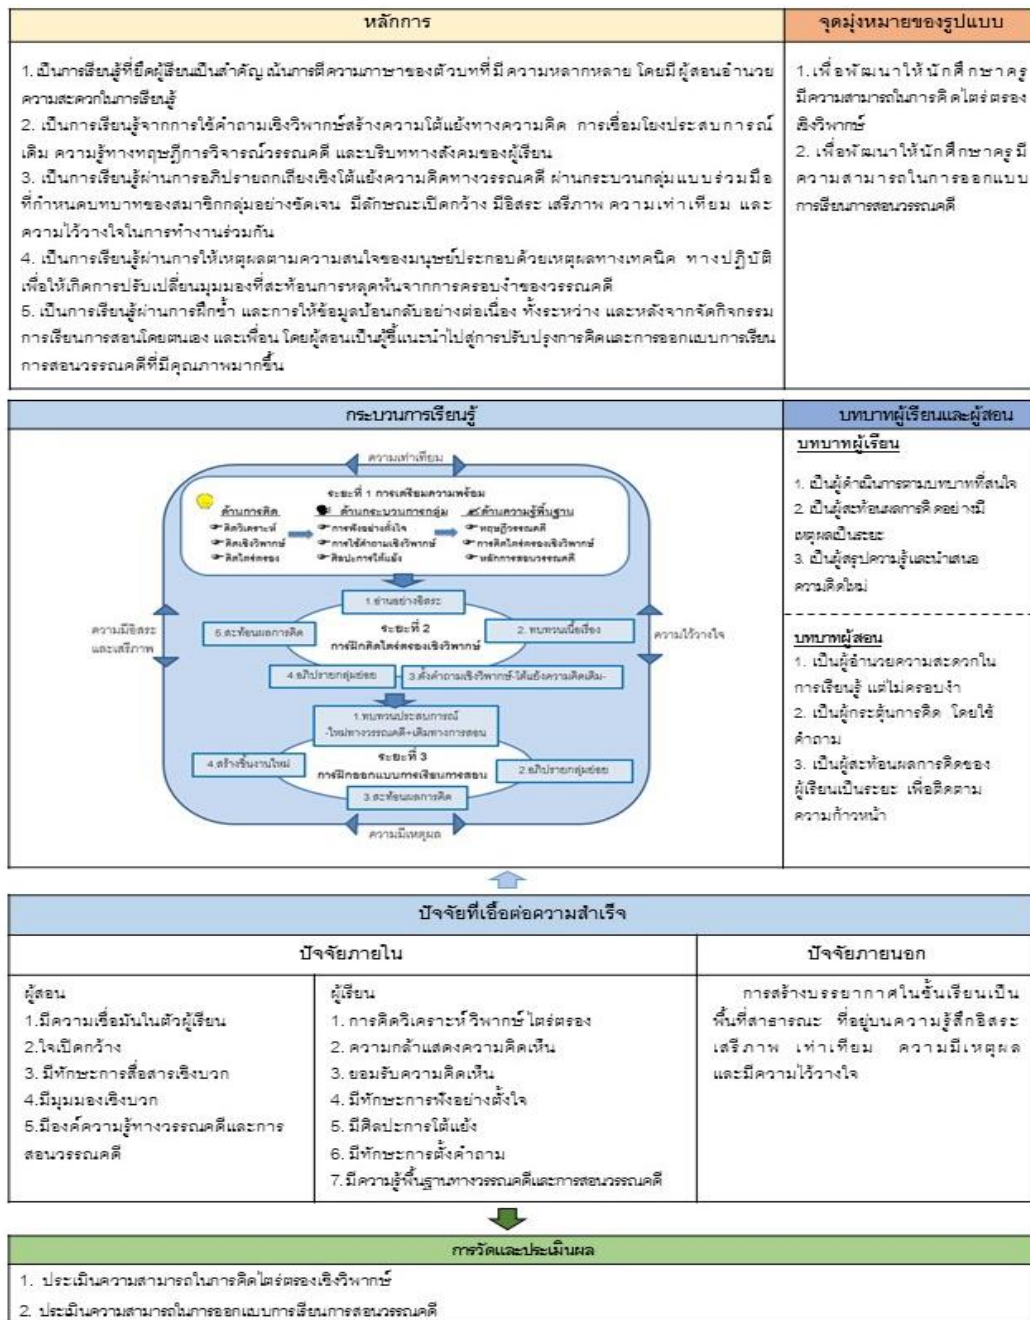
| หลักการ | จุดมุ่งหมายของรูปแบบ |
|---|---|
| 1. เป็นการเรียนรู้ที่ยึดผู้เรียนเป็นสำคัญ เน้นการตีความภาษาของตัวบทที่มีความหลากหลาย โดยมีผู้สอนอำนวยความสะดวกในการเรียนรู้<br>2. เป็นการเรียนรู้จากการใช้คำถามเชิงวิพากษ์สร้างความโต้แย้งทางความคิด การเชื่อมโยงประสบการณ์เดิม ความรู้ทางทฤษฎีการวิจารณ์วรรณคดี และบริบททางสังคมของผู้เรียน<br>3. เป็นการเรียนรู้ผ่านการอภิปรายถกเถียงเชิงโต้แย้งความคิดทางวรรณคดี ผ่านกระบวนกลุ่มแบบร่วมมือที่กำหนดบทบาทของสมาชิกกลุ่มอย่างชัดเจน มีลักษณะเปิดกว้าง มีอิสระ เสรีภาพ ความเท่าเทียม และความไว้วางใจในการทำงานร่วมกัน<br>4. เป็นการเรียนรู้ผ่านการให้เหตุผลตามความสนใจของมนุษย์ประกอบด้วยเหตุผลทางเทคนิค ทางปฏิบัติ เพื่อให้เกิดการปรับเปลี่ยนมุมมองที่สะท้อนการหลุดพ้นจากการครอบงำของวรรณคดี<br>5. เป็นการเรียนรู้ผ่านการฝึกซ้ำ และการให้ข้อมูลป้อนกลับอย่างต่อเนื่อง ทั้งระหว่าง และหลังจากจัดกิจกรรมการเรียนการสอนโดยตนเอง และเพื่อน โดยผู้สอนเป็นผู้ชี้แนะนำไปสู่การปรับปรุงการคิดและการออกแบบการเรียนการสอนวรรณคดีที่มีคุณภาพมากขึ้น | 1. เพื่อพัฒนาให้นักศึกษาครูมีความสามารถในการคิดไตร่ตรองเชิงวิพากษ์<br>2. เพื่อพัฒนาให้นักศึกษาครูมีความสามารถในการออกแบบการเรียนการสอนวรรณคดี |

| กระบวนการเรียนรู้ | บทบาทผู้เรียนและผู้สอน |
|---|---|
| ความเท่าเทียม<br>ระยะที่ 1 การเตรียมความพร้อม<br>ด้านการคิด: คิดวิเคราะห์, คิดเชิงวิพากษ์, คิดไตร่ตรอง<br>ด้านกระบวนการกลุ่ม: การฟังอย่างตั้งใจ, การใช้คำถามเชิงวิพากษ์, ศิลปะการโต้แย้ง<br>ด้านความรู้พื้นฐาน: ทฤษฎีวรรณคดี, การคิดไตร่ตรองเชิงวิพากษ์, หลักการสอนวรรณคดี<br>ความมีอิสระและเสรีภาพ<br>1.อ่านอย่างอิสระ<br>5.สะท้อนผลการคิด<br>ระยะที่ 2 การฝึกคิดไตร่ตรองเชิงวิพากษ์<br>2. ทบทวนเนื้อเรื่อง<br>ความไว้วางใจ<br>4.อภิปรายกลุ่มย่อย<br>3.ตั้งคำถามเชิงวิพากษ์-โต้แย้งความคิดเดิม-<br>1.ทบทวนประสบการณ์ -ใหม่ทางวรรณคดี+เดิมทางการสอน<br>4.สร้างชิ้นงานใหม่<br>ระยะที่ 3 การฝึกออกแบบการเรียนการสอน<br>2.อภิปรายกลุ่มย่อย<br>3.สะท้อนผลการคิด<br>ความมีเหตุผล | บทบาทผู้เรียน<br>1. เป็นผู้ดำเนินการตามบทบาทที่สนใจ<br>2. เป็นผู้สะท้อนผลการคิดอย่างมีเหตุผลเป็นระยะ<br>3. เป็นผู้สรุปความรู้และนำเสนอความคิดใหม่<br><br>บทบาทผู้สอน<br>1. เป็นผู้อำนวยความสะดวกในการเรียนรู้ แต่ไม่ครอบงำ<br>2. เป็นผู้กระตุ้นการคิด โดยใช้คำถาม<br>3. เป็นผู้สะท้อนผลการคิดของผู้เรียนเป็นระยะ เพื่อติดตามความก้าวหน้า |

ปัจจัยที่เอื้อต่อความสำเร็จ

| ปัจจัยภายใน | | ปัจจัยภายนอก |
|---|---|---|
| ผู้สอน<br>1.มีความเชื่อมั่นในตัวผู้เรียน<br>2.ใจเปิดกว้าง<br>3. มีทักษะการสื่อสารเชิงบวก<br>4.มีมุมมองเชิงบวก<br>5.มีองค์ความรู้ทางวรรณคดีและการสอนวรรณคดี | ผู้เรียน<br>1. การคิดวิเคราะห์ วิพากษ์ ไตร่ตรอง<br>2. ความกล้าแสดงความคิดเห็น<br>3. ยอมรับความคิดเห็น<br>4. มีทักษะการฟังอย่างตั้งใจ<br>5. มีศิลปะการโต้แย้ง<br>6. มีทักษะการตั้งคำถาม<br>7. มีความรู้พื้นฐานทางวรรณคดีและการสอนวรรณคดี | การสร้างบรรยากาศในชั้นเรียนเป็นพื้นที่สาธารณะ ที่อยู่บนความรู้สึกอิสระ เสรีภาพ เท่าเทียม ความมีเหตุผล และมีความไว้วางใจ |

การวัดและประเมินผล

1. ประเมินความสามารถในการคิดไตร่ตรองเชิงวิพากษ์
2. ประเมินความสามารถในการออกแบบการเรียนการสอนวรรณคดี